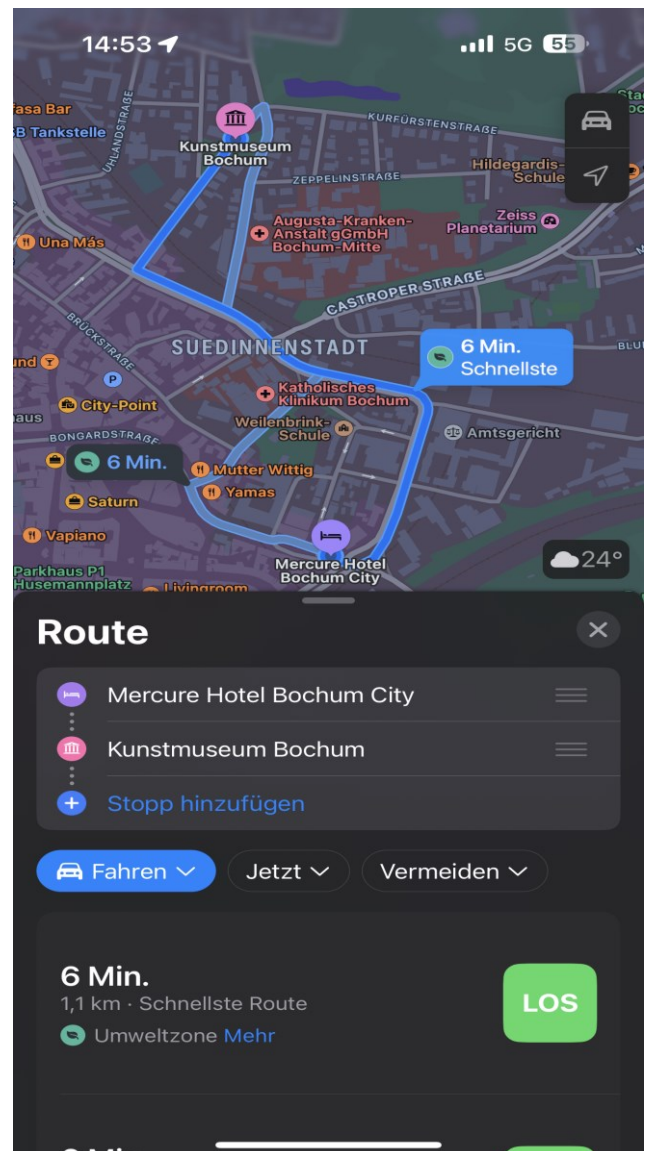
14:53 5G 55

Rasa Bar
BB Tankstelle
UHLANDSTRAßE
Kunstmuseum Bochum
KURFÜRSTENSTRAßE
ZEPPELINSTRAßE
Hildegardis-Schule
Augusta-Kranken-Anstalt gGmbH Bochum-Mitte
Zeiss Planetarium
Una Más
CASTROPER STRAßE
BRÜCKSTRAßE
SUEDINNENSTADT
6 Min. Schnellste
und
City-Point
Katholisches Klinikum Bochum
haus
BONGARDSTRAßE
Weilenbrink-Schule
Amtsgericht
6 Min.
Mutter Wittig
Yamas
Saturn
Vapiano
Mercure Hotel Bochum City
24°
Parkhaus P1 Husemannplatz
Livingroom

Route
Mercure Hotel Bochum City
Kunstmuseum Bochum
Stopp hinzufügen
Fahren
Jetzt
Vermeiden

6 Min.
1,1 km · Schnellste Route
Umweltzone Mehr
LOS